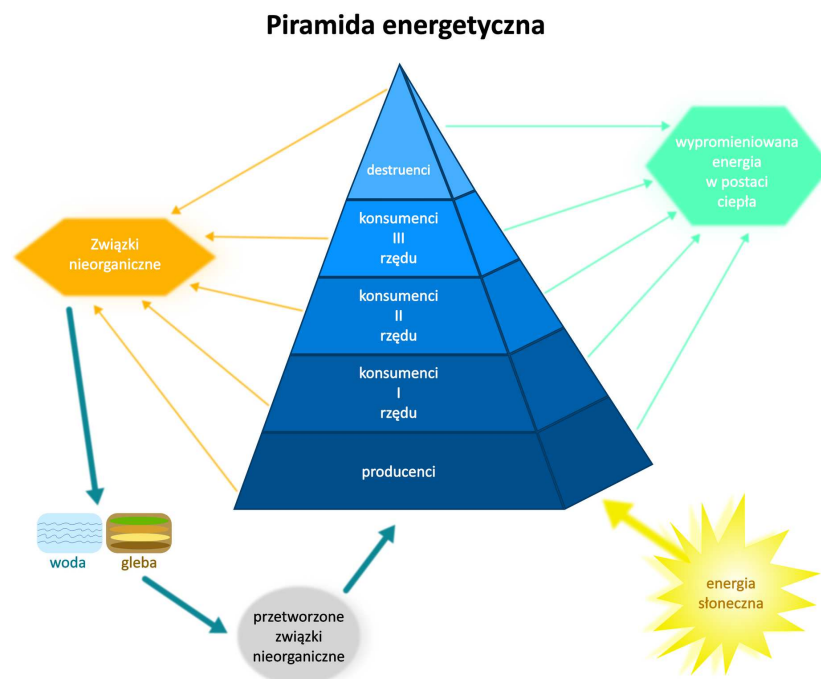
Piramida energetyczna

destruenci

konsumenci
III
rzędu

konsumenci
II
rzędu

konsumenci
I
rzędu

producenci

wypromieniowana energia w postaci ciepła

Związki nieorganiczne

woda

gleba

przetworzone związki nieorganiczne

energia słoneczna